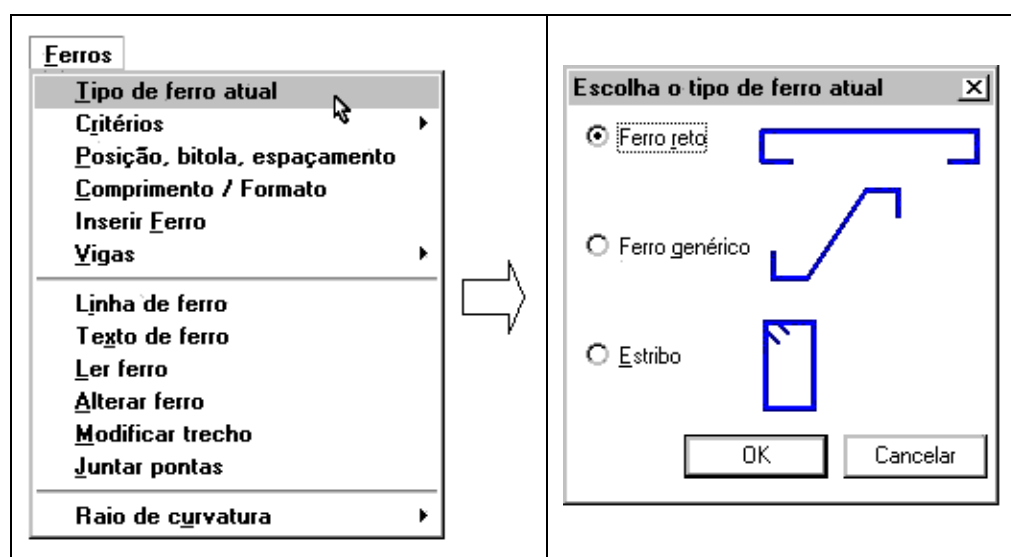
Ferros

Tipo de ferro atual
Critérios
Posição, bitola, espaçamento
Comprimento / Formato
Inserir Ferro
Vigas

Linha de ferro
Texto de ferro
Ler ferro
Alterar ferro
Modificar trecho
Juntar pontas

Raio de curvatura

Escolha o tipo de ferro atual

Ferro reto

Ferro genérico

Estribo

OK

Cancelar